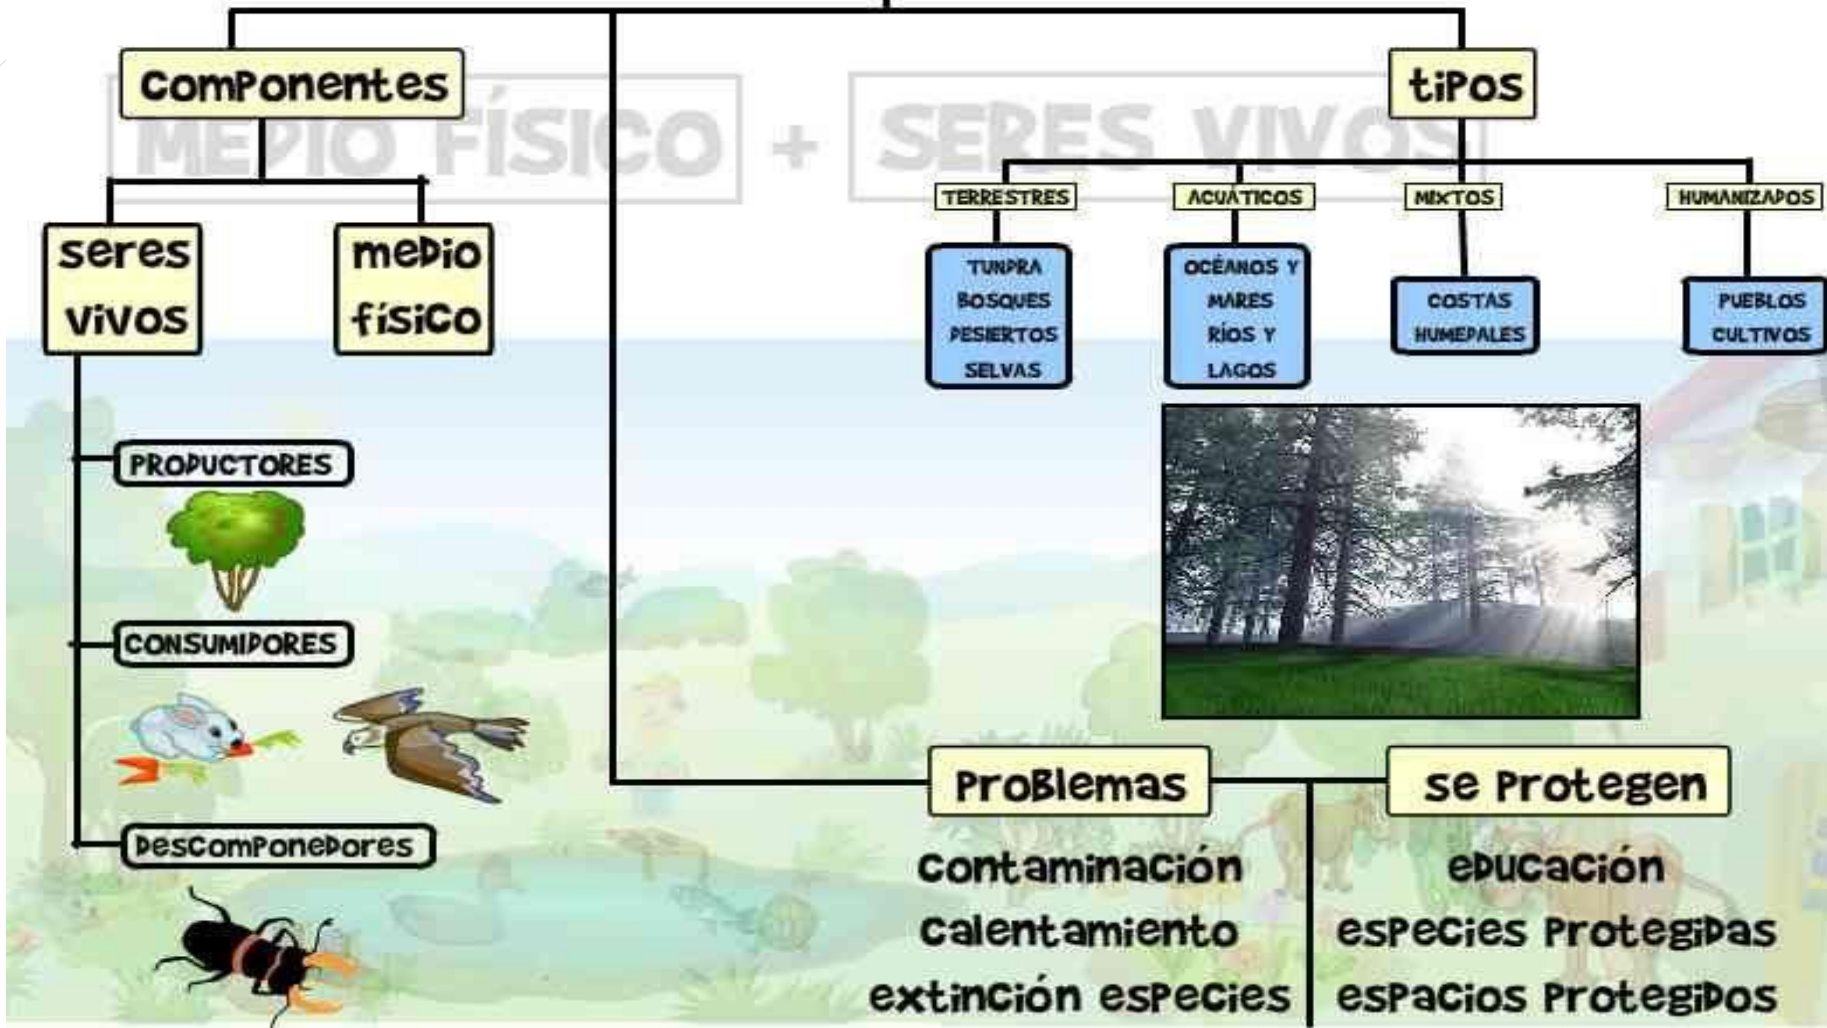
Componentes

MEDIO FÍSICO + SERES VIVOS

tipos

seres vivos

medio físico

TERRESTRES

ACUÁTICOS

MIXTOS

HUMANIZADOS

TUNDRA BOSQUES DESIERTOS SELVAS

OCÉANOS Y MARES RÍOS Y LAGOS

COSTAS HUMEDALES

PUEBLOS CULTIVOS

PRODUCTORES

CONSUMIDORES

DESCOMPONEDORES

Problemas

se Protegen

Contaminación
Calentamiento
extinción especies

educación
especies Protegidas
espacios Protegidos